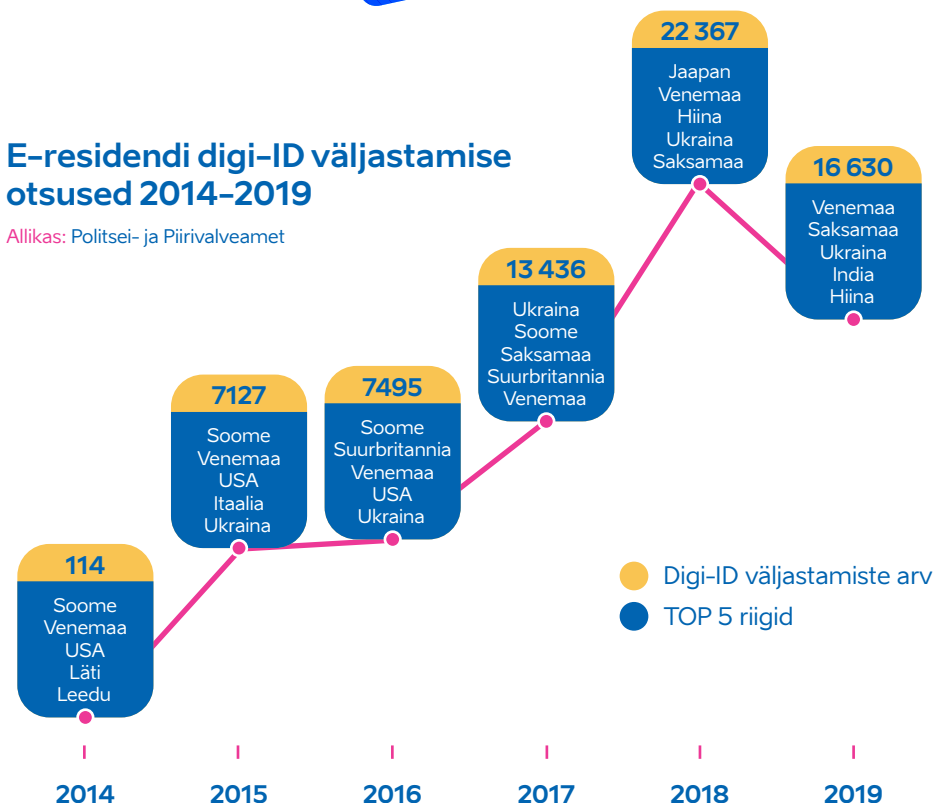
E-residendi digi-ID väljastamise otsused 2014–2019

Allikas: Politsei- ja Piirivalveamet

22 367
Jaapan
Venemaa
Hiina
Ukraina
Saksamaa

16 630
Venemaa
Saksamaa
Ukraina
India
Hiina

13 436
Ukraina
Soome
Saksamaa
Suurbritannia
Venemaa

7127
Soome
Venemaa
USA
Itaalia
Ukraina

7495
Soome
Suurbritannia
Venemaa
USA
Ukraina

114
Soome
Venemaa
USA
Läti
Leedu

Digi-ID väljastamiste arv
TOP 5 riigid

2014
2015
2016
2017
2018
2019